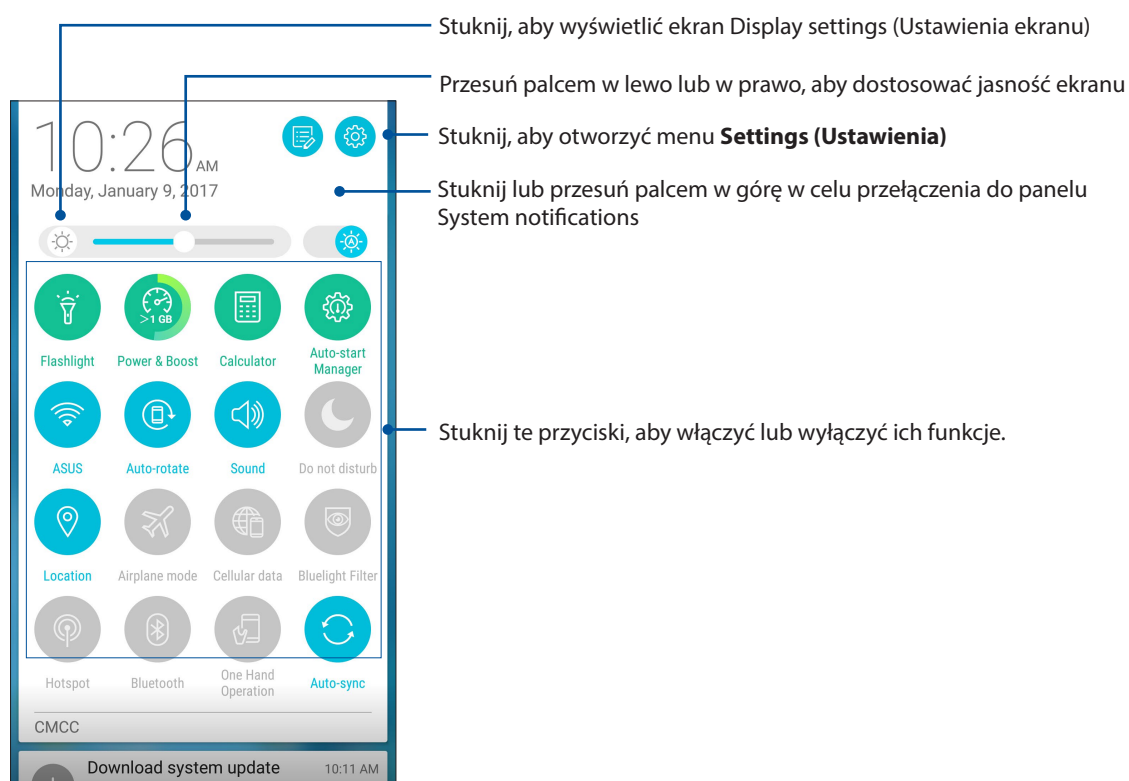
Stuknij, aby wyświetlić ekran Display settings (Ustawienia ekranu)

Przesuń palcem w lewo lub w prawo, aby dostosować jasność ekranu

10:26 AM

Monday, January 9, 2017

Stuknij, aby otworzyć menu **Settings (Ustawienia)**

Stuknij lub przesuń palcem w górę w celu przełączenia do panelu System notifications

>1 GB

Flashlight
Power & Boost
Calculator
Auto-start Manager

ASUS
Auto-rotate
Sound
Do not disturb

Stuknij te przyciski, aby włączyć lub wyłączyć ich funkcje.

Location
Airplane mode
Cellular data
Bluelight Filter

Hotspot
Bluetooth
One Hand Operation
Auto-sync

CMCC

Download system update
10:11 AM